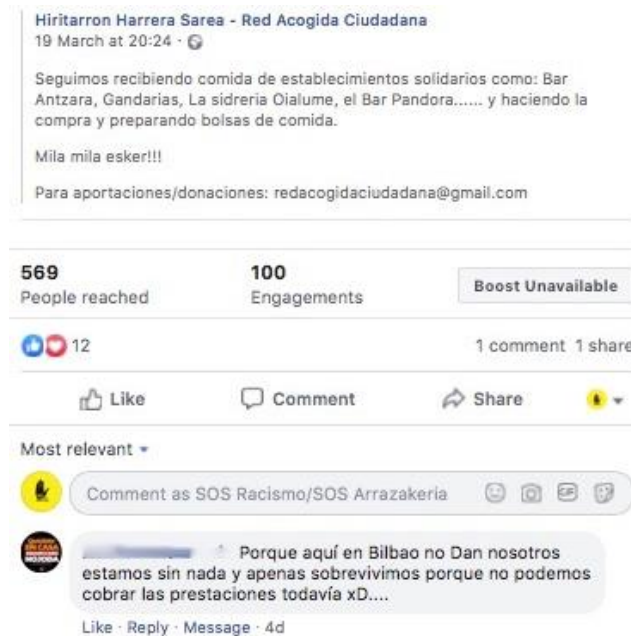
Hiritarron Harrera Sarea - Red Acogida Ciudadana
19 March at 20:24 ·

Seguimos recibiendo comida de establecimientos solidarios como: Bar Antzara, Gandarias, La sidreria Oialume, el Bar Pandora...... y haciendo la compra y preparando bolsas de comida.

Mila mila esker!!!

Para aportaciones/donaciones: redacogidaciudadana@gmail.com

569
People reached

100
Engagements

Boost Unavailable

12

1 comment 1 share

Like

Comment

Share

Most relevant

Comment as SOS Racismo/SOS Arrazakeria

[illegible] Porque aquí en Bilbao no Dan nosotros estamos sin nada y apenas sobrevivimos porque no podemos cobrar las prestaciones todavía xD....

Like · Reply · Message · 4d